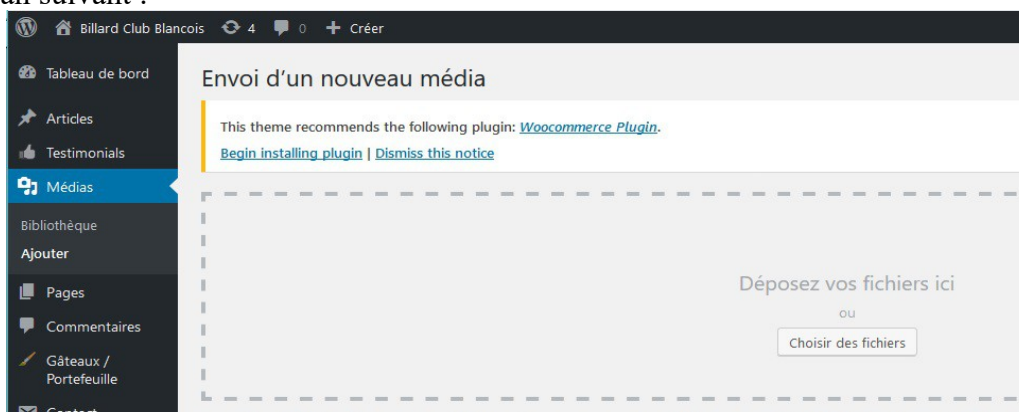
Billard Club Blancois 4 0 + Créer

Tableau de bord
Articles
Testimonials
Médias
Bibliothèque
Ajouter
Pages
Commentaires
Gâteaux / Portefeuille
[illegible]

Envoi d'un nouveau média

This theme recommends the following plugin: Woocommerce Plugin.
Begin installing plugin | Dismiss this notice

Déposez vos fichiers ici
ou
Choisir des fichiers